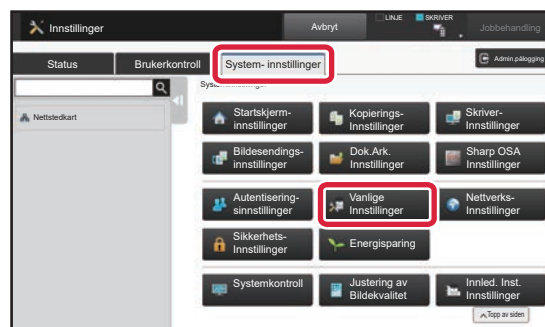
Innstillinger

Avbryt

LINJE

SKRIVER

Jobbehandling

Status

Brukerkontroll

System- innstillinger

Admin.pålogging

Nettstedkart

Systeminnstillinger

Startskjerm-innstillinger

Kopierings-Innstillinger

Skriver-Innstillinger

Bildesendings-innstillinger

Dok.Ark. Innstillinger

Sharp OSA Innstillinger

Autentisering-sinnstillinger

Vanlige Innstillinger

Nettverks-Innstillinger

Sikkerhets-Innstillinger

Energisparing

Systemkontroll

Justering av Bildekvalitet

Innled. Inst. Innstillinger

Topp av siden